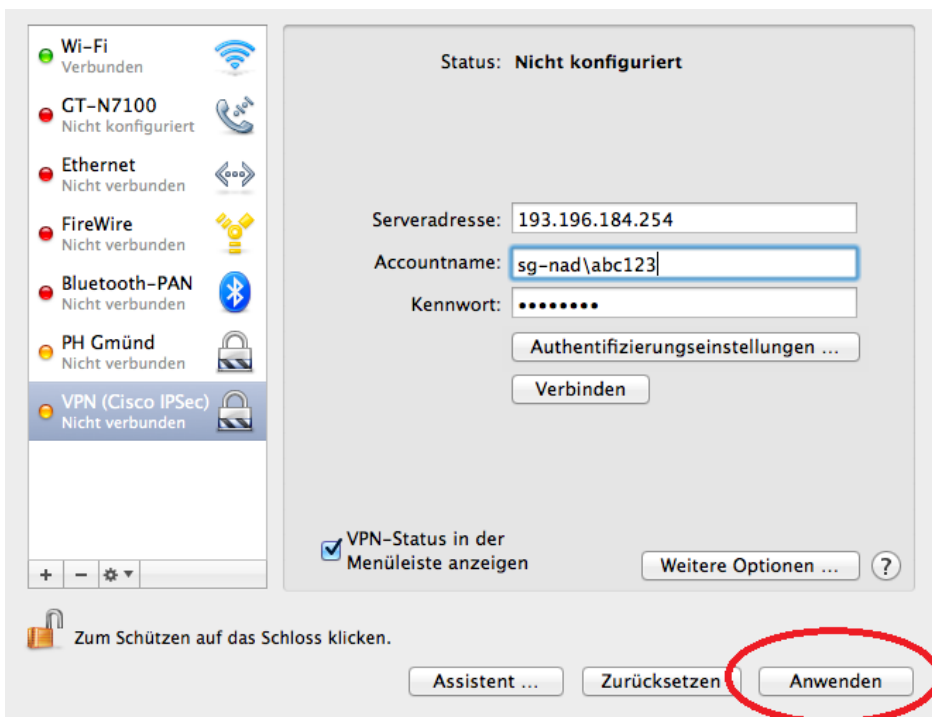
Wi-Fi
Verbunden

GT-N7100
Nicht konfiguriert

Ethernet
Nicht verbunden

FireWire
Nicht verbunden

Bluetooth-PAN
Nicht verbunden

PH Gmünd
Nicht verbunden

VPN (Cisco IPSec)
Nicht verbunden

+ − ⚙▾

Status: Nicht konfiguriert

Serveradresse: 193.196.184.254

Accountname: sg-nad\abc123

Kennwort: ••••••••

Authentifizierungseinstellungen ...

Verbinden

VPN-Status in der Menüleiste anzeigen

Weitere Optionen ...

?

Zum Schützen auf das Schloss klicken.

Assistent ...

Zurücksetzen

Anwenden